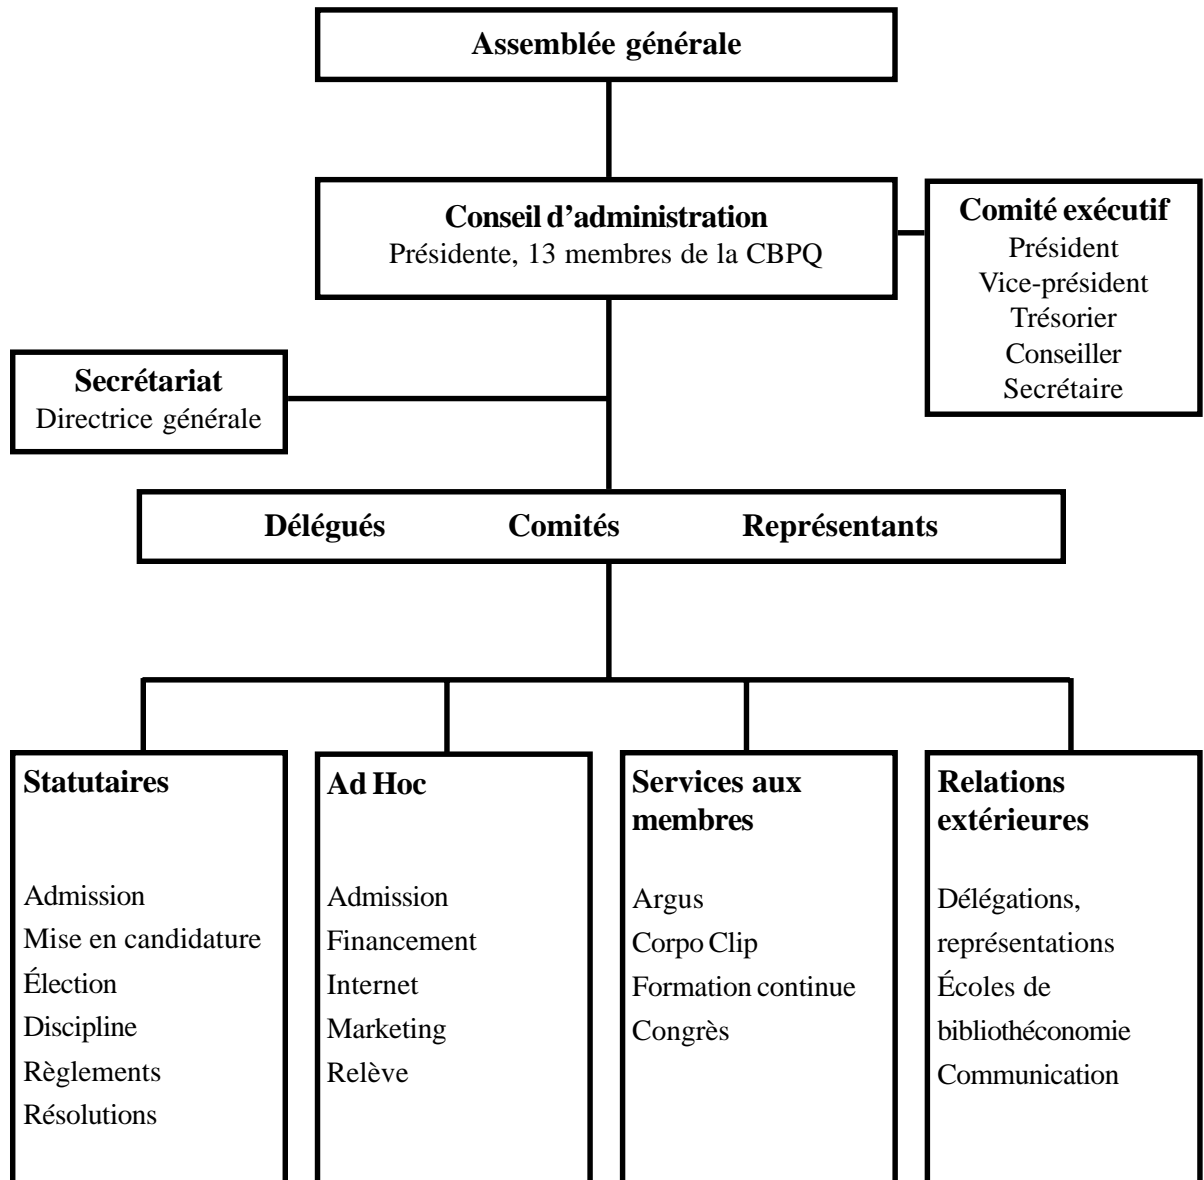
Assemblée générale

Conseil d'administration
Présidente, 13 membres de la CBPQ

Comité exécutif
Président
Vice-président
Trésorier
Conseiller
Secrétaire

Secrétariat
Directrice générale

Délégués Comités Représentants

Statutaires

Admission
Mise en candidature
Élection
Discipline
Règlements
Résolutions

Ad Hoc

Admission
Financement
Internet
Marketing
Relève

Services aux membres

Argus
Corpo Clip
Formation continue
Congrès

Relations extérieures

Délégations, représentations
Écoles de bibliothéconomie
Communication